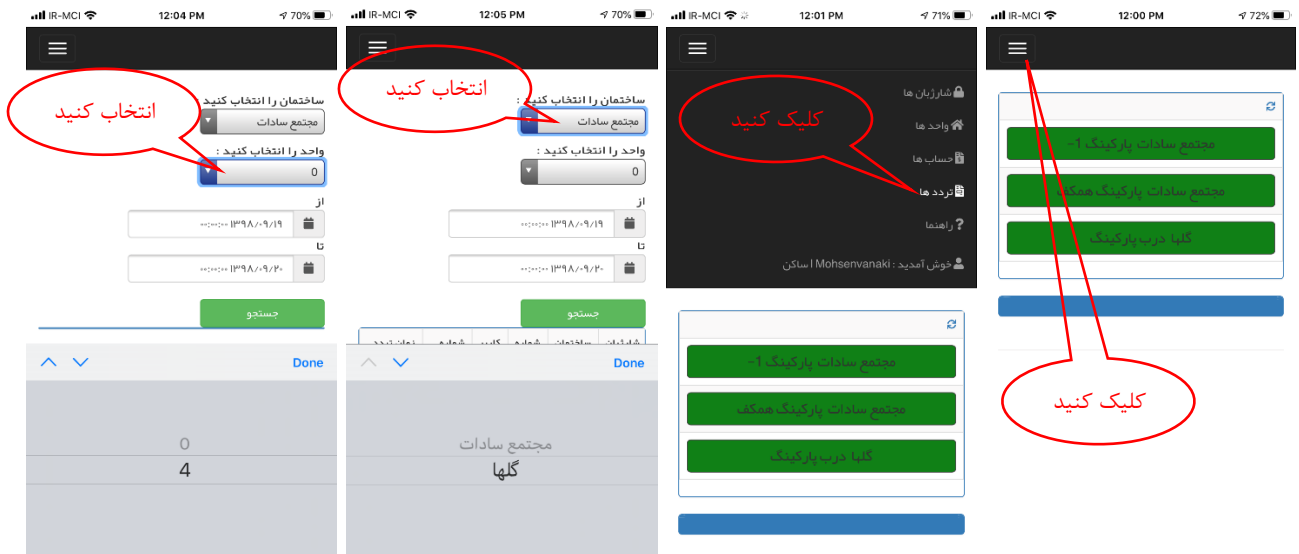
IR-MCI 12:04 PM 70%

انتخاب کنید

ساختمان را انتخاب کنید
مجتمع سادات
واحد را انتخاب کنید :
0
از
۰۰:۰۰:۰۰ ۱۳۹۸/۰۹/۱۹
تا
۰۰:۰۰:۰۰ ۱۳۹۸/۰۹/۲۰
جستجو

Done

0
4

IR-MCI 12:05 PM 70%

انتخاب کنید

ساختمان را انتخاب کنید :
مجتمع سادات
واحد را انتخاب کنید :
0
از
۰۰:۰۰:۰۰ ۱۳۹۸/۰۹/۱۹
تا
۰۰:۰۰:۰۰ ۱۳۹۸/۰۹/۲۰
جستجو

Done

مجتمع سادات
گلها

IR-MCI 12:01 PM 71%

شارژبان ها
واحد ها
حساب ها
تردد ها
راهنما
خوش آمدید : Mohsenvanaki | ساکن

کلیک کنید

مجتمع سادات پارکینگ 1-
مجتمع سادات پارکینگ همکف
گلها درب پارکینگ

IR-MCI 12:00 PM 72%

مجتمع سادات پارکینگ 1-
مجتمع سادات پارکینگ همکف
گلها درب پارکینگ

کلیک کنید